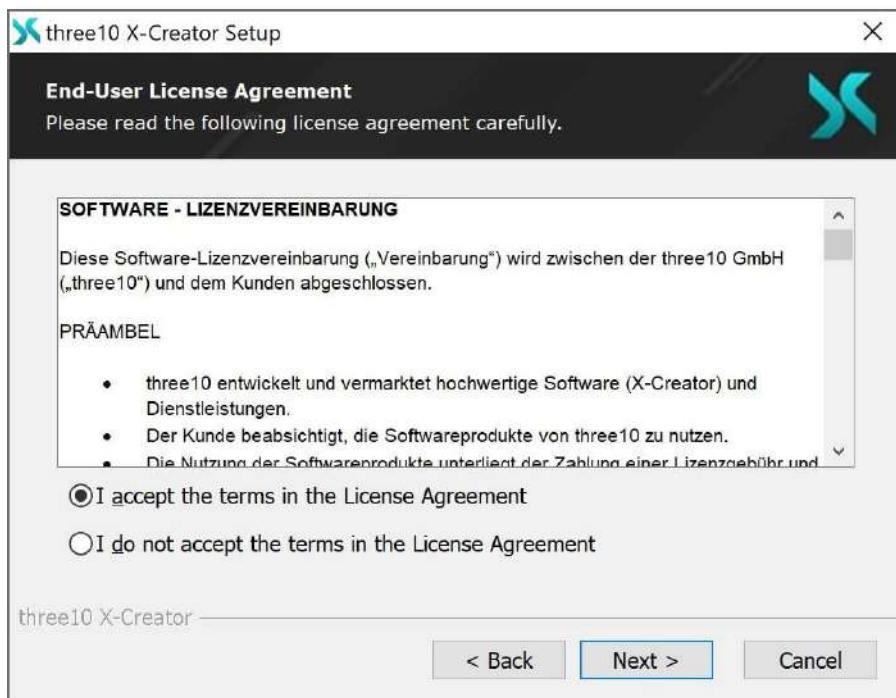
three10 X-Creator Setup

×

End-User License Agreement
Please read the following license agreement carefully.

SOFTWARE - LIZENZVEREINBARUNG

Diese Software-Lizenzvereinbarung („Vereinbarung") wird zwischen der three10 GmbH („three10") und dem Kunden abgeschlossen.

PRÄAMBEL

- three10 entwickelt und vermarktet hochwertige Software (X-Creator) und Dienstleistungen.
- Der Kunde beabsichtigt, die Softwareprodukte von three10 zu nutzen.
- Die Nutzung der Softwareprodukte unterliegt der Zahlung einer Lizenzgebühr und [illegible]

I accept the terms in the License Agreement

I do not accept the terms in the License Agreement

three10 X-Creator

< Back

Next >

Cancel